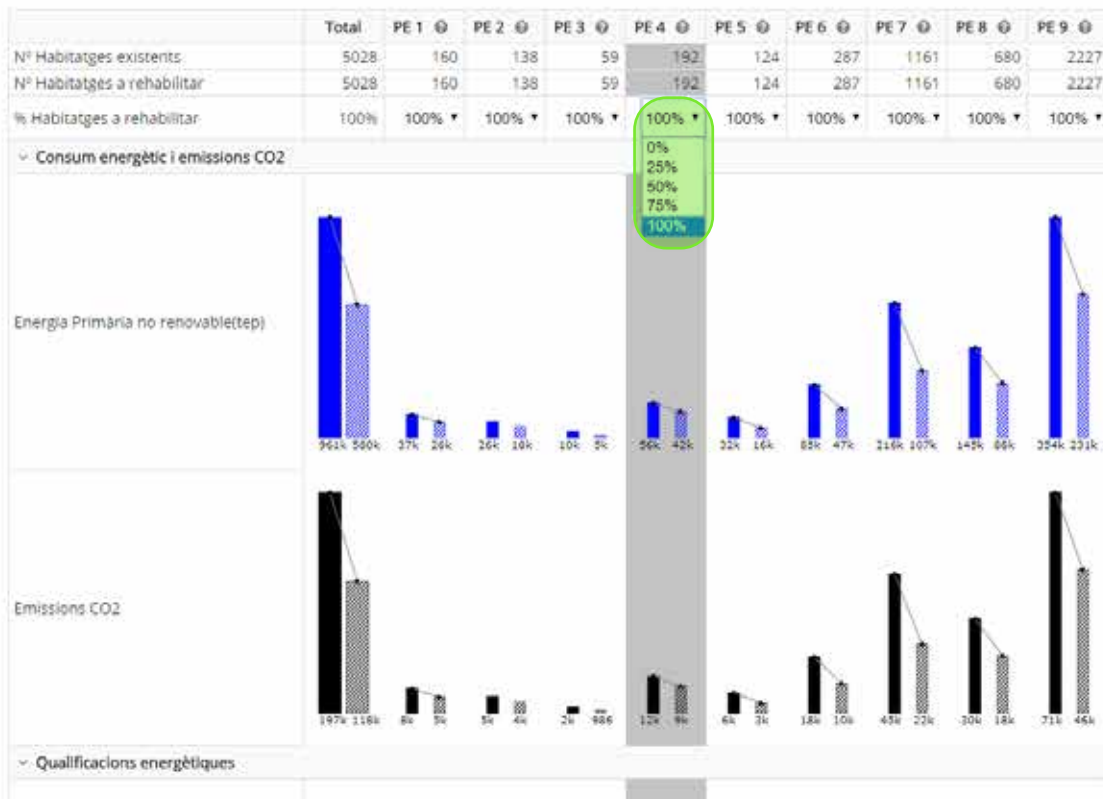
| | Total | PE 1 | PE 2 | PE 3 | PE 4 | PE 5 | PE 6 | PE 7 | PE 8 | PE 9 |
|---|---|---|---|---|---|---|---|---|---|---|
| Nº Habitatges existents | 5028 | 160 | 138 | 59 | 192 | 124 | 287 | 1161 | 680 | 2227 |
| Nº Habitatges a rehabilitar | 5028 | 160 | 138 | 59 | 192 | 124 | 287 | 1161 | 680 | 2227 |
| % Habitatges a rehabilitar | 100% | 100% ▾ | 100% ▾ | 100% ▾ | 100% ▾ | 100% ▾ | 100% ▾ | 100% ▾ | 100% ▾ | 100% ▾ |

0%
25%
50%
75%
100%

Consum energètic i emissions CO2

Energia Primària no renovable(tep)

961k 580k 37k 28k 26k 18k 10k 5k 56k 42k 32k 16k 85k 47k 216k 107k 145k 86k 354k 231k

Emissions CO2

197k 118k 8k 5k 5k 4k 2k 986 12k 9k 6k 3k 18k 10k 45k 22k 30k 18k 71k 46k

Qualificacions energètiques